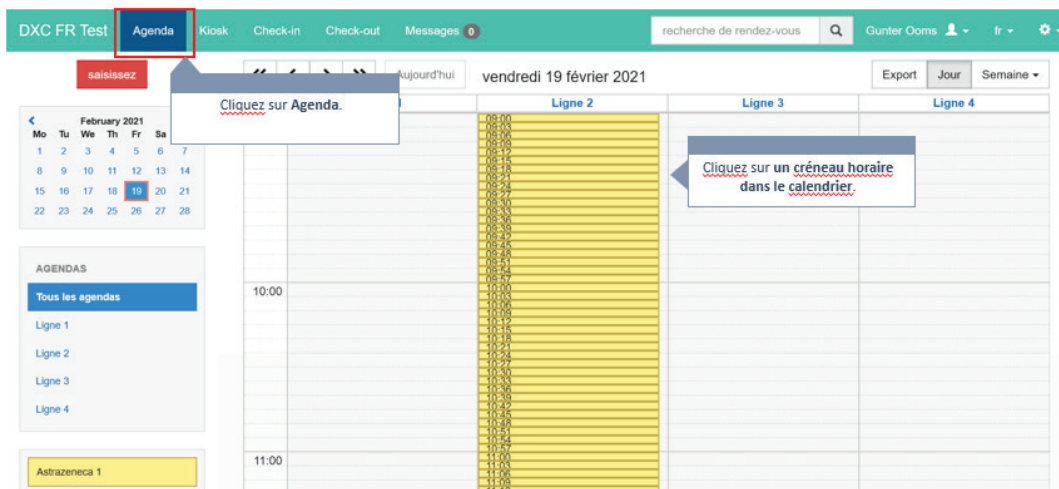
DXC FR Test Agenda Kiosk Check-in Check-out Messages 0 recherche de rendez-vous Gunter Ooms fr

saisissez

« ‹ › » Aujourd'hui vendredi 19 février 2021 Export Jour Semaine

Cliquez sur Agenda.

| Mo | Tu | We | Th | Fr | Sa | |
|---|---|---|---|---|---|---|
| 1 | 2 | 3 | 4 | 5 | 6 | 7 |
| 8 | 9 | 10 | 11 | 12 | 13 | 14 |
| 15 | 16 | 17 | 18 | 19 | 20 | 21 |
| 22 | 23 | 24 | 25 | 26 | 27 | 28 |

February 2021

AGENDAS
Tous les agendas
Ligne 1
Ligne 2
Ligne 3
Ligne 4

Astrazeneca 1

Ligne 2 Ligne 3 Ligne 4

Cliquez sur un créneau horaire dans le calendrier.

09:00 09:03 09:06 09:09 09:12 09:15 09:18 09:21 09:24 09:27 09:30 09:33 09:36 09:39 09:42 09:45 09:48 09:51 09:54 09:57

10:00

10:00 10:03 10:06 10:09 10:12 10:15 10:18 10:21 10:24 10:27 10:30 10:33 10:36 10:39 10:42 10:45 10:48 10:51 10:54 10:57

11:00

11:00 11:03 11:06 11:09